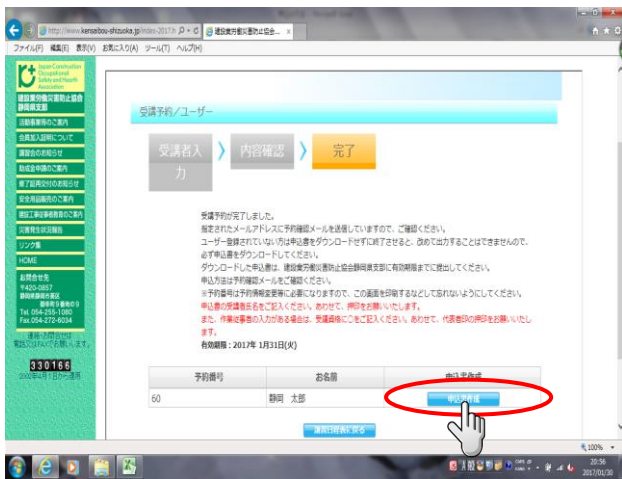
http://www.kensaibou-shizuoka.jp/index-2017.h
建設業労働災害防止協会...
ファイル(F) 編集(E) 表示(V) お気に入り(A) ツール(T) ヘルプ(H)

Japan Construction Occupational Safety and Health Association
建設業労働災害防止協会静岡県支部
活動事業等のご案内
会員加入説明について
講習会のお知らせ
助成金申請のご案内
修了証再交付のお知らせ
安全用品販売のご案内
建設工事従事者教育のご案内
災害発生状況報告
リンク集
HOME
お問合せ先
〒420-0857
静岡県静岡市葵区
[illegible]
Tel. 054-255-1080
Fax. 054-272-8034
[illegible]
330166
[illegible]

受講予約／ユーザー

受講者入力 〉 内容確認 〉 完了

受講予約が完了しました。
指定されたメールアドレスに予約確認メールを送信していますので、ご確認ください。
ユーザー登録されていない方は申込書をダウンロードせずに終了させると、改めて出力することはできませんので、必ず申込書をダウンロードしてください。
ダウンロードした申込書は、建設業労働災害防止協会静岡県支部に有効期限までに提出してください。
申込方法は予約確認メールをご確認ください。
※予約番号は予約情報変更等に必要になりますので、この画面を印刷するなどして忘れないようにしてください。
申込書の受講者氏名をご記入ください。あわせて、押印をお願いいたします。
また、作業従事者の入力がある場合は、受講資格にご記入ください。あわせて、代表者印の押印をお願いいたします。
有効期限：2017年 1月31日(火)

| 予約番号 | お名前 | 申込書作成 |
|---|---|---|
| 60 | 静岡 太郎 | 申込書作成 |

講習日程表に戻る

100%
20:36
2017/01/30